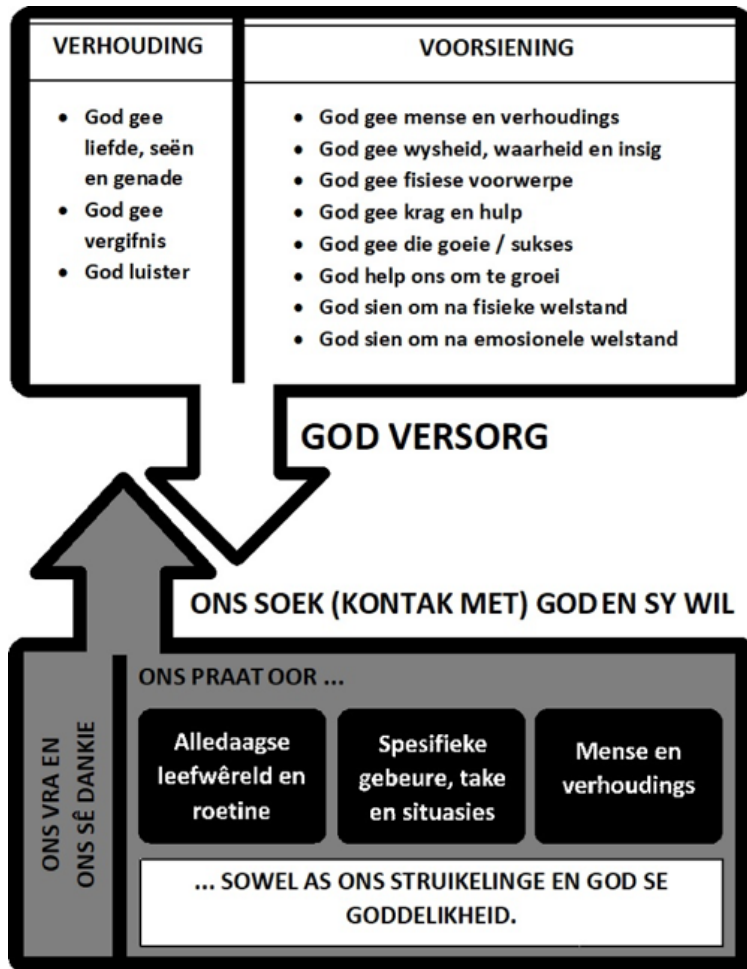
| VERHOUDING | VOORSIENING |
|---|---|
| • God gee liefde, seën en genade<br>• God gee vergifnis<br>• God luister | • God gee mense en verhoudings<br>• God gee wysheid, waarheid en insig<br>• God gee fisiese voorwerpe<br>• God gee krag en hulp<br>• God gee die goeie / sukses<br>• God help ons om te groei<br>• God sien om na fisieke welstand<br>• God sien om na emosionele welstand |

GOD VERSORG

ONS SOEK (KONTAK MET) GOD EN SY WIL

ONS VRA EN ONS SÊ DANKIE

ONS PRAAT OOR ...

Alledaagse leefwêreld en roetine

Spesifieke gebeure, take en situasies

Mense en verhoudings

... SOWEL AS ONS STRUIKELINGE EN GOD SE GODDELIKHEID.